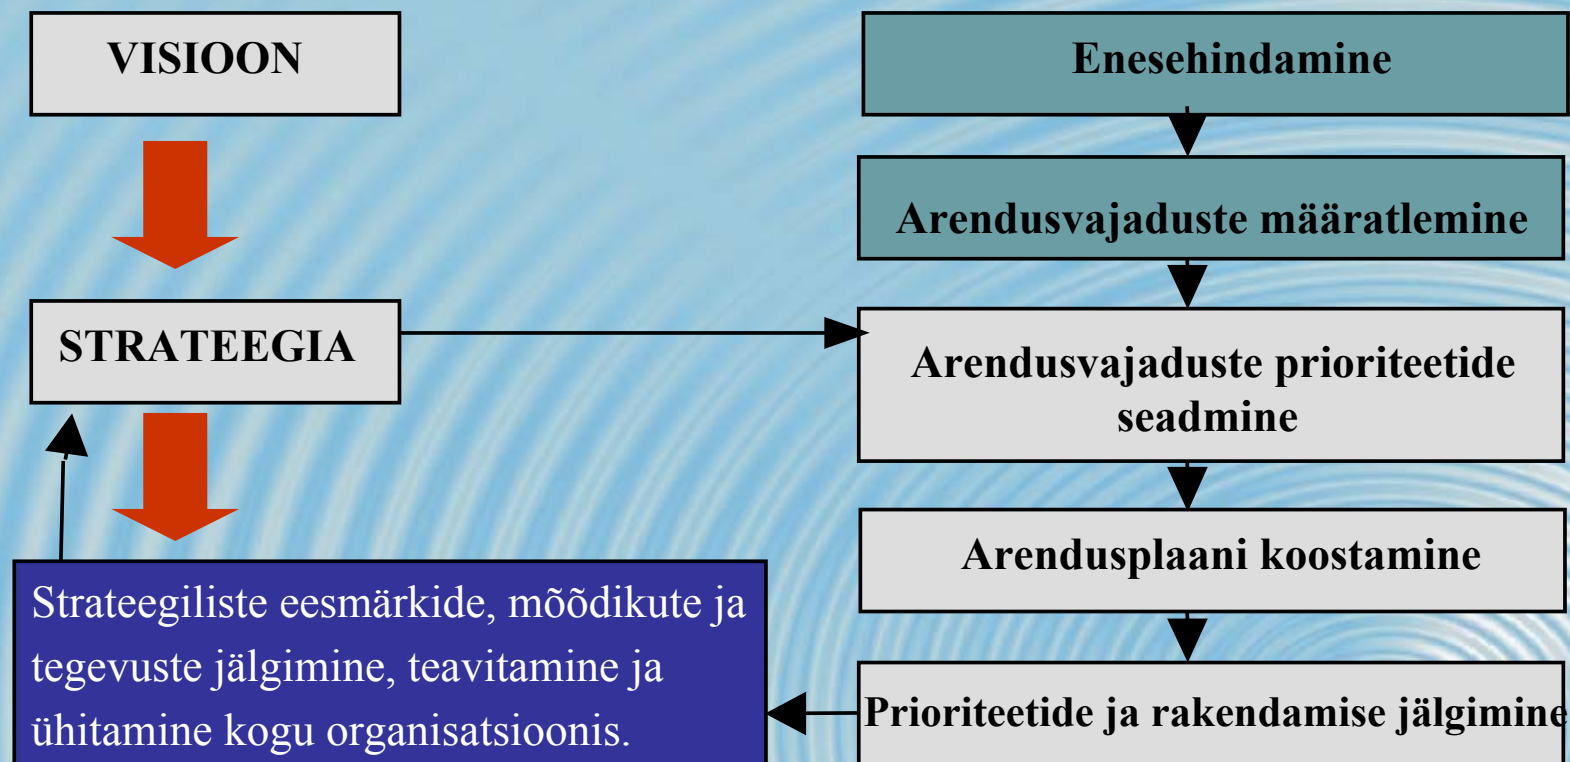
VISIOON

STRATEEGIA

Strateegiliste eesmärkide, mõõdikute ja tegevuste jälgimine, teavitamine ja ühitamine kogu organisatsioonis.

Enesehindamine

Arendusvajaduste määratlemine

Arendusvajaduste prioriteetide seadmine

Arendusplaani koostamine

Prioriteetide ja rakendamise jälgimine